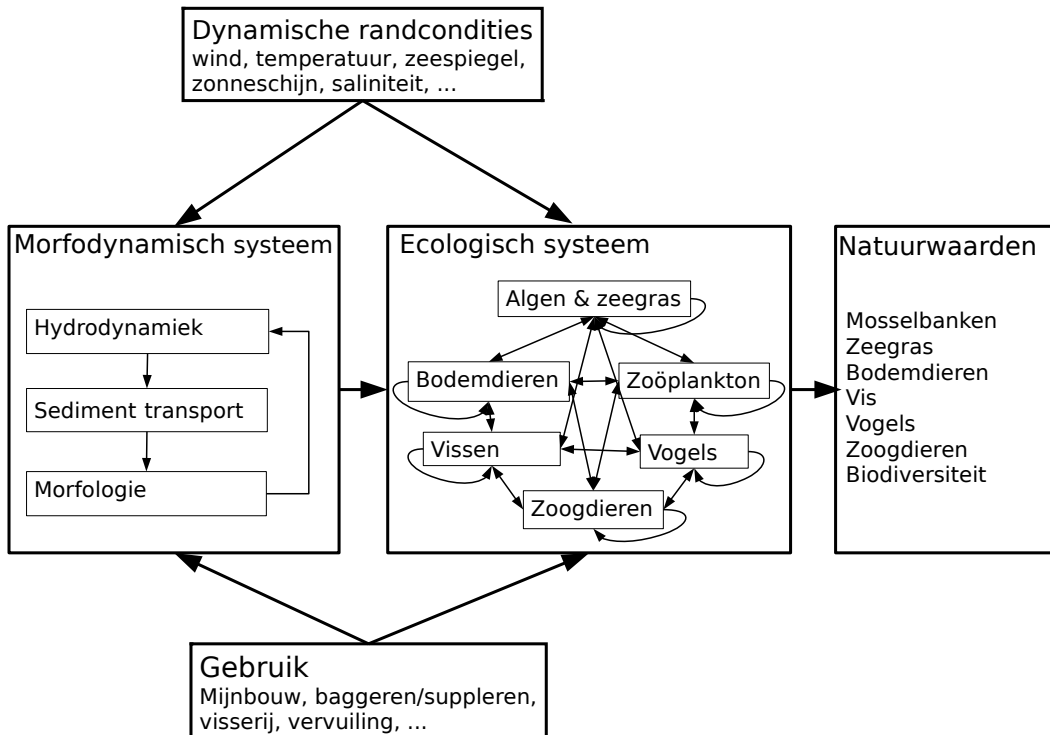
Dynamische randcondities
wind, temperatuur, zeespiegel, zonneschijn, saliniteit, ...

Morfodynamisch systeem

Hydrodynamiek

Sediment transport

Morfologie

Ecologisch systeem

Algen & zeegras

Bodemdieren

Zoöplankton

Vissen

Vogels

Zoogdieren

Natuurwaarden

Mosselbanken
Zeegras
Bodemdieren
Vis
Vogels
Zoogdieren
Biodiversiteit

Gebruik
Mijnbouw, baggeren/suppleren, visserij, vervuiling, ...